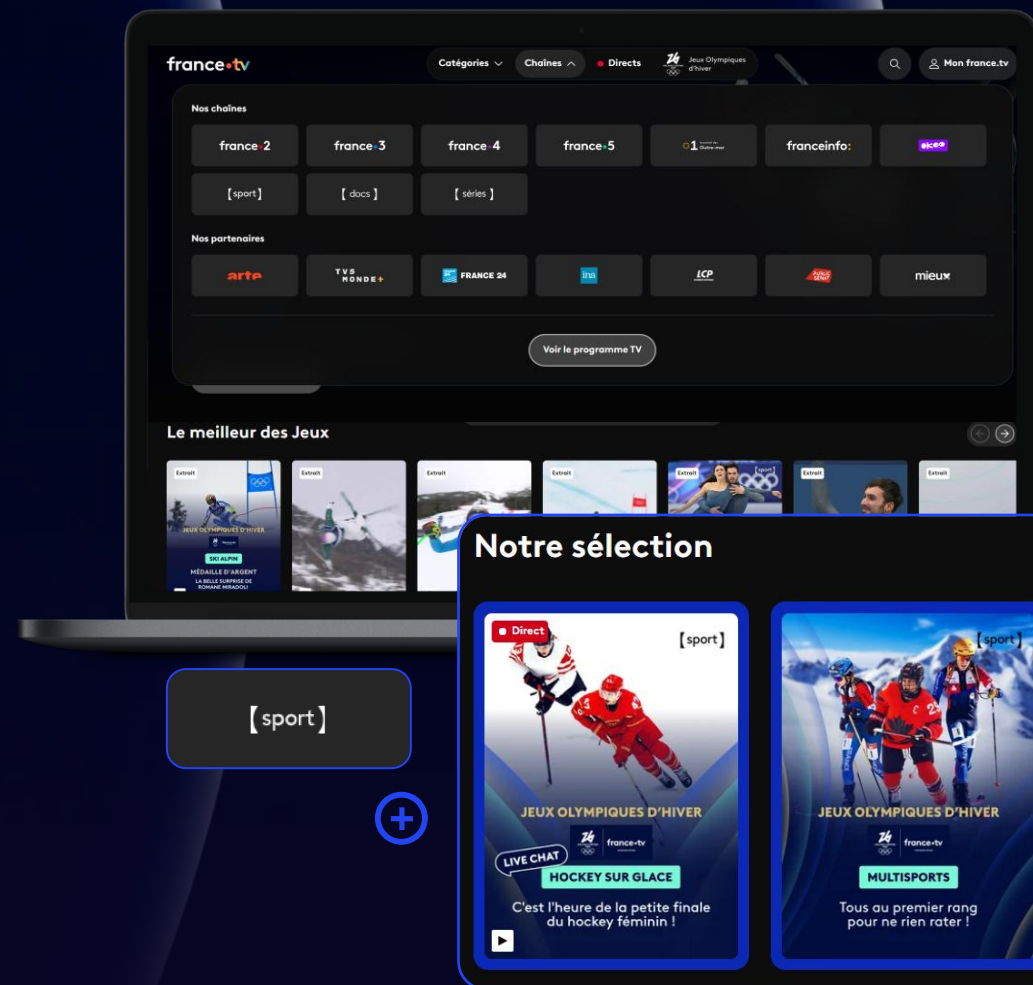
france•tv

Catégories Chaînes Directs Jeux Olympiques d'hiver

Mon france.tv

Nos chaînes

france•2
france•3
france•4
france•5
•1
franceinfo:
okoo
【sport】
【docs】
【séries】

Nos partenaires

arte
TV5 MONDE+
FRANCE 24
ina
LCP
Public Sénat
mieux

Voir le programme TV

Le meilleur des Jeux

Extrait
Extrait
Extrait
Extrait
Extrait
Extrait
Extrait

JEUX OLYMPIQUES D'HIVER
SKI ALPIN
MÉDAILLE D'ARGENT
LA BELLE SURPRISE DE ROMANE MIRADOLI

【sport】

Notre sélection

Direct
【sport】
JEUX OLYMPIQUES D'HIVER
france•tv
LIVE CHAT
HOCKEY SUR GLACE
C'est l'heure de la petite finale du hockey féminin !

【sport】
JEUX OLYMPIQUES D'HIVER
france•tv
MULTISPORTS
Tous au premier rang pour ne rien rater !